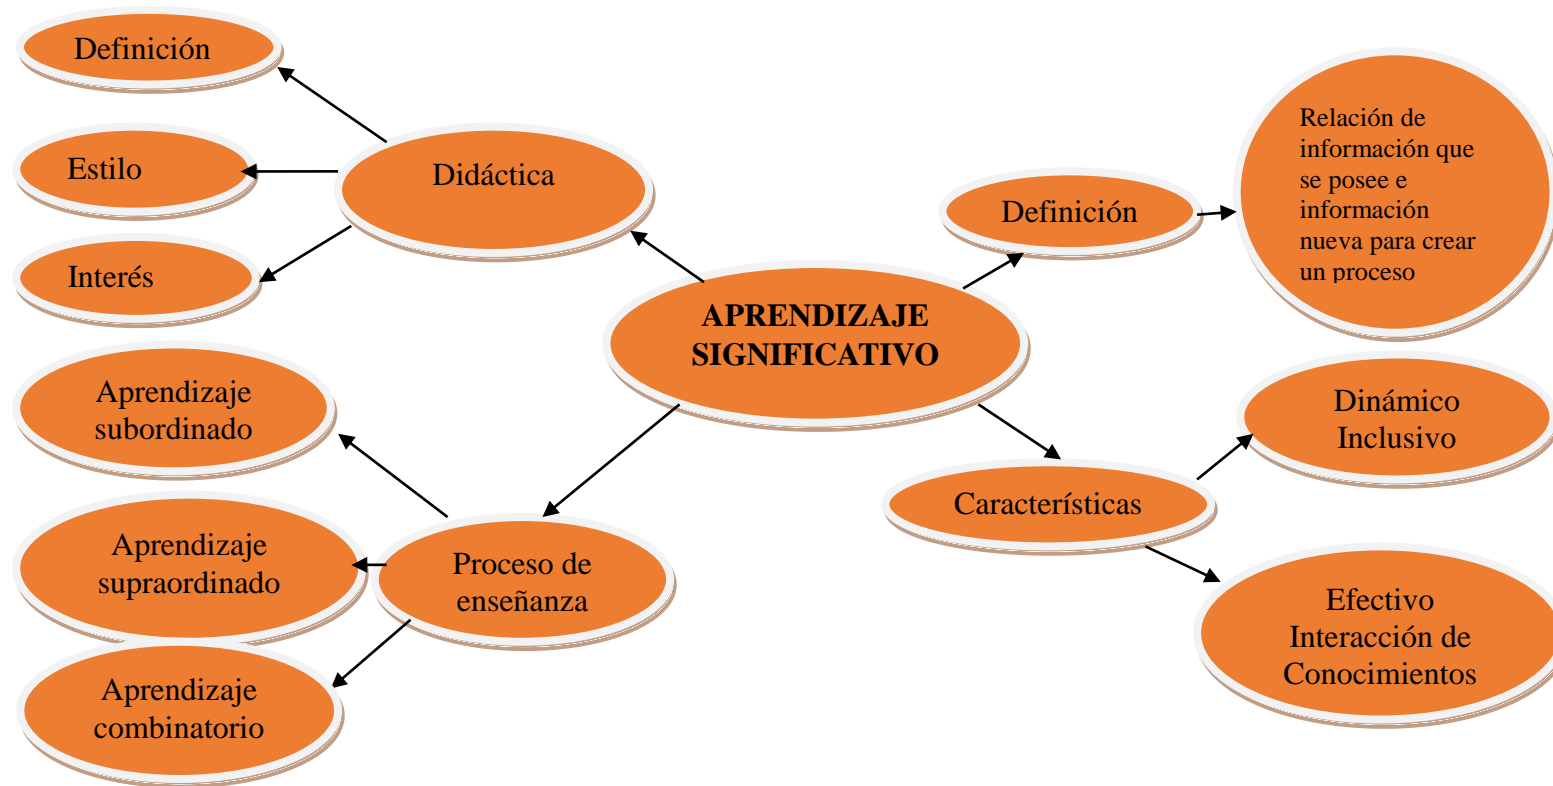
APRENDIZAJE SIGNIFICATIVO

Didáctica

Definición

Estilo

Interés

Definición

Relación de información que se posee e información nueva para crear un proceso

Características

Dinámico Inclusivo

Efectivo Interacción de Conocimientos

Proceso de enseñanza

Aprendizaje subordinado

Aprendizaje supraordinado

Aprendizaje combinatorio